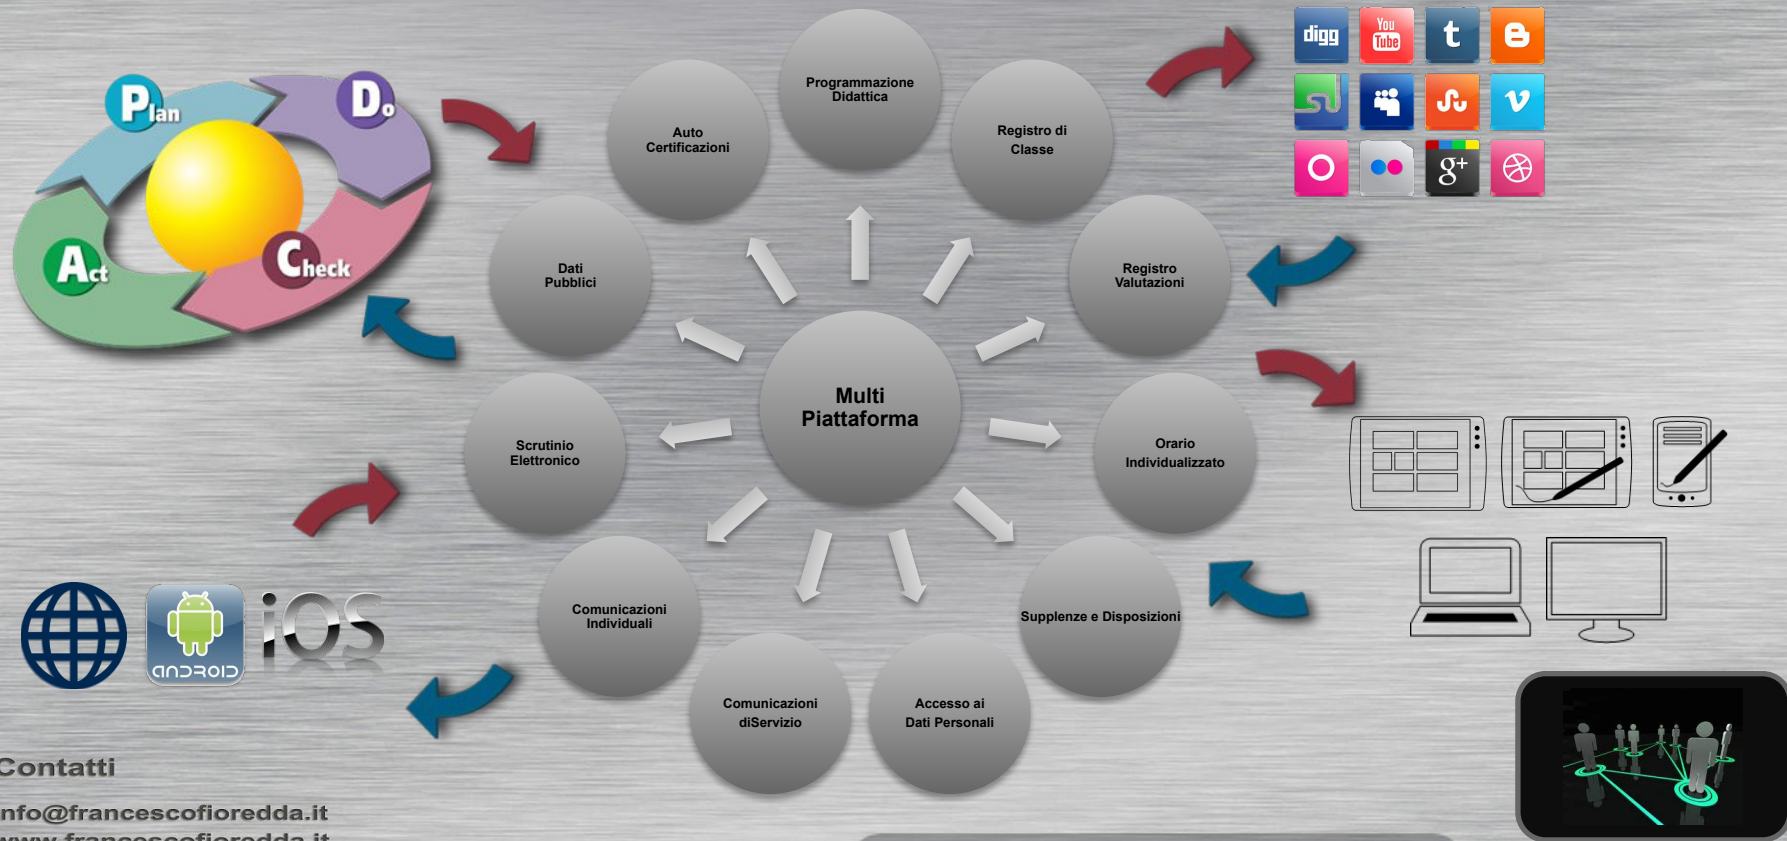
Plan
Do
Act
Check

Programmazione Didattica

Auto Certificazioni

Registro di Classe

Dati Pubblici

Registro Valutazioni

Multi Piattaforma

Scrutinio Elettronico

Orario Individualizzato

Comunicazioni Individuali

Supplenze e Disposizioni

Comunicazioni diServizio

Accesso ai Dati Personali

digg
You Tube
t
v
g+

android
iOS

Contatti

nfo@francescofioredda.it
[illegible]